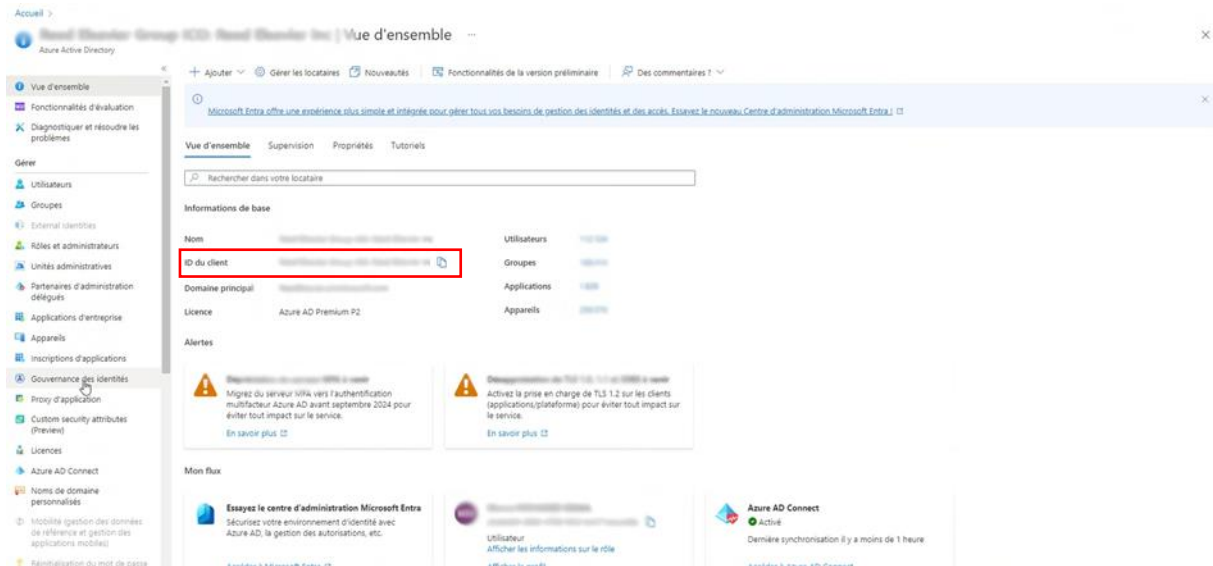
Accueil >

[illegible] | Vue d'ensemble ···

Azure Active Directory

+ Ajouter ∨ Gérer les locataires Nouveautés Fonctionnalités de la version préliminaire Des commentaires ? ∨

Microsoft Entra offre une expérience plus simple et intégrée pour gérer tous vos besoins de gestion des identités et des accès. Essayez le nouveau Centre d'administration Microsoft Entra !

Vue d'ensemble
Fonctionnalités d'évaluation
Diagnostiquer et résoudre les problèmes
Gérer
Utilisateurs
Groupes
External Identities
Rôles et administrateurs
Unités administratives
Partenaires d'administration délégués
Applications d'entreprise
Appareils
Inscriptions d'applications
Gouvernance des identités
Proxy d'application
Custom security attributes (Preview)
Licences
Azure AD Connect
Noms de domaine personnalisés
Mobilité (gestion des données de référence et gestion des applications mobiles)
Réinitialisation du mot de passe

Vue d'ensemble Supervision Propriétés Tutoriels

Rechercher dans votre locataire

Informations de base

Nom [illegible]
ID du client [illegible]
Domaine principal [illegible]
Licence Azure AD Premium P2

Utilisateurs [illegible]
Groupes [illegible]
Applications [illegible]
Appareils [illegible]

Alertes

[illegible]
Migrez du serveur MFA vers l'authentification multifacteur Azure AD avant septembre 2024 pour éviter tout impact sur le service.
En savoir plus

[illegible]
Activez la prise en charge de TLS 1.2 sur les clients (applications/plateforme) pour éviter tout impact sur le service.
En savoir plus

Mon flux

Essayez le centre d'administration Microsoft Entra
Sécurisez votre environnement d'identité avec Azure AD, la gestion des autorisations, etc.
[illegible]

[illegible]
Utilisateur
Afficher les informations sur le rôle
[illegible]

Azure AD Connect
Activé
Dernière synchronisation il y a moins de 1 heure
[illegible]